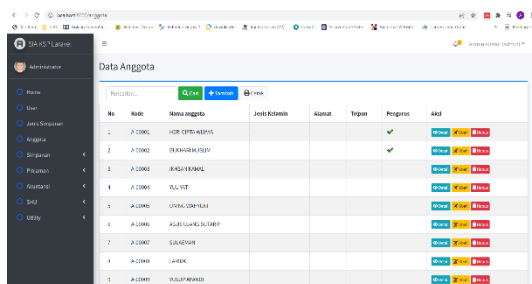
localhost/KSU/anggota

SIA KSU Laravel

Administrator

Home
User
Jenis Simpanan
Anggota
Simpanan
Pinjaman
Akuntansi
SHU
Utility

Administrator (admin)

Data Anggota

Pencarian...
Cari
Tambah
Cetak

| No | Kode | Nama anggota | Jenis Kelamin | Alamat | Telpon | Pengurus | Aksi |
|---|---|---|---|---|---|---|---|
| 1 | A-00001 | HERI CIPTA WIJAYA | | | | ✔ | Detail Ubah Hapus |
| 2 | A-00002 | BUKHARI MUSLIM | | | | ✔ | Detail Ubah Hapus |
| 3 | A-00003 | RAISAH KAMAL | | | | | Detail Ubah Hapus |
| 4 | A-00004 | YULIATI | | | | | Detail Ubah Hapus |
| 5 | A-00005 | UNING WAHYUNI | | | | | Detail Ubah Hapus |
| 6 | A-00006 | AGUS UJANG SUTARIP | | | | | Detail Ubah Hapus |
| 7 | A-00007 | SULAEMAN | | | | | Detail Ubah Hapus |
| 8 | A-00008 | FARIDA | | | | | Detail Ubah Hapus |
| 9 | A-00009 | YUSUF APANDI | | | | | Detail Ubah Hapus |